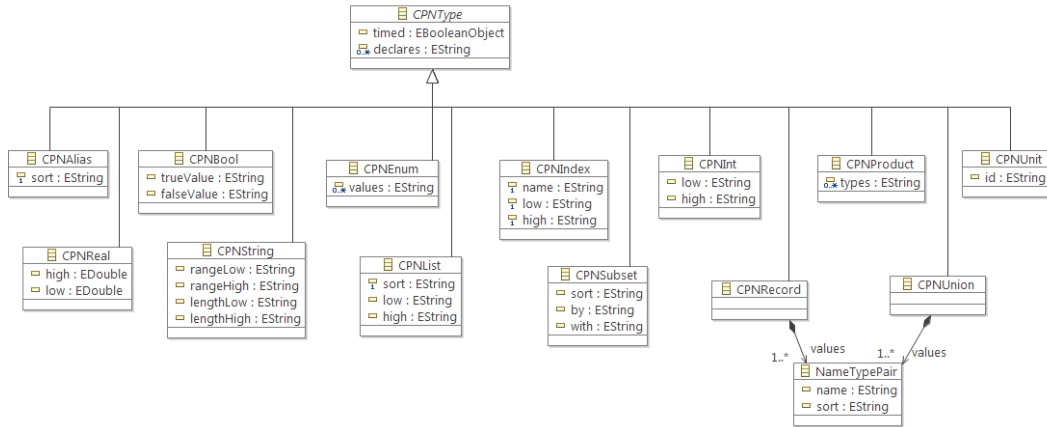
CPNType
timed : EBooleanObject
declares : EString

CPNAlias
sort : EString

CPNBool
trueValue : EString
falseValue : EString

CPNEnum
values : EString

CPNIndex
name : EString
low : EString
high : EString

CPNInt
low : EString
high : EString

CPNProduct
types : EString

CPNUnit
id : EString

CPNReal
high : EDouble
low : EDouble

CPNString
rangeLow : EString
rangeHigh : EString
lengthLow : EString
lengthHigh : EString

CPNList
sort : EString
low : EString
high : EString

CPNSubset
sort : EString
by : EString
with : EString

CPNRecord

CPNUnion

1..* values

1..* values

NameTypePair
name : EString
sort : EString